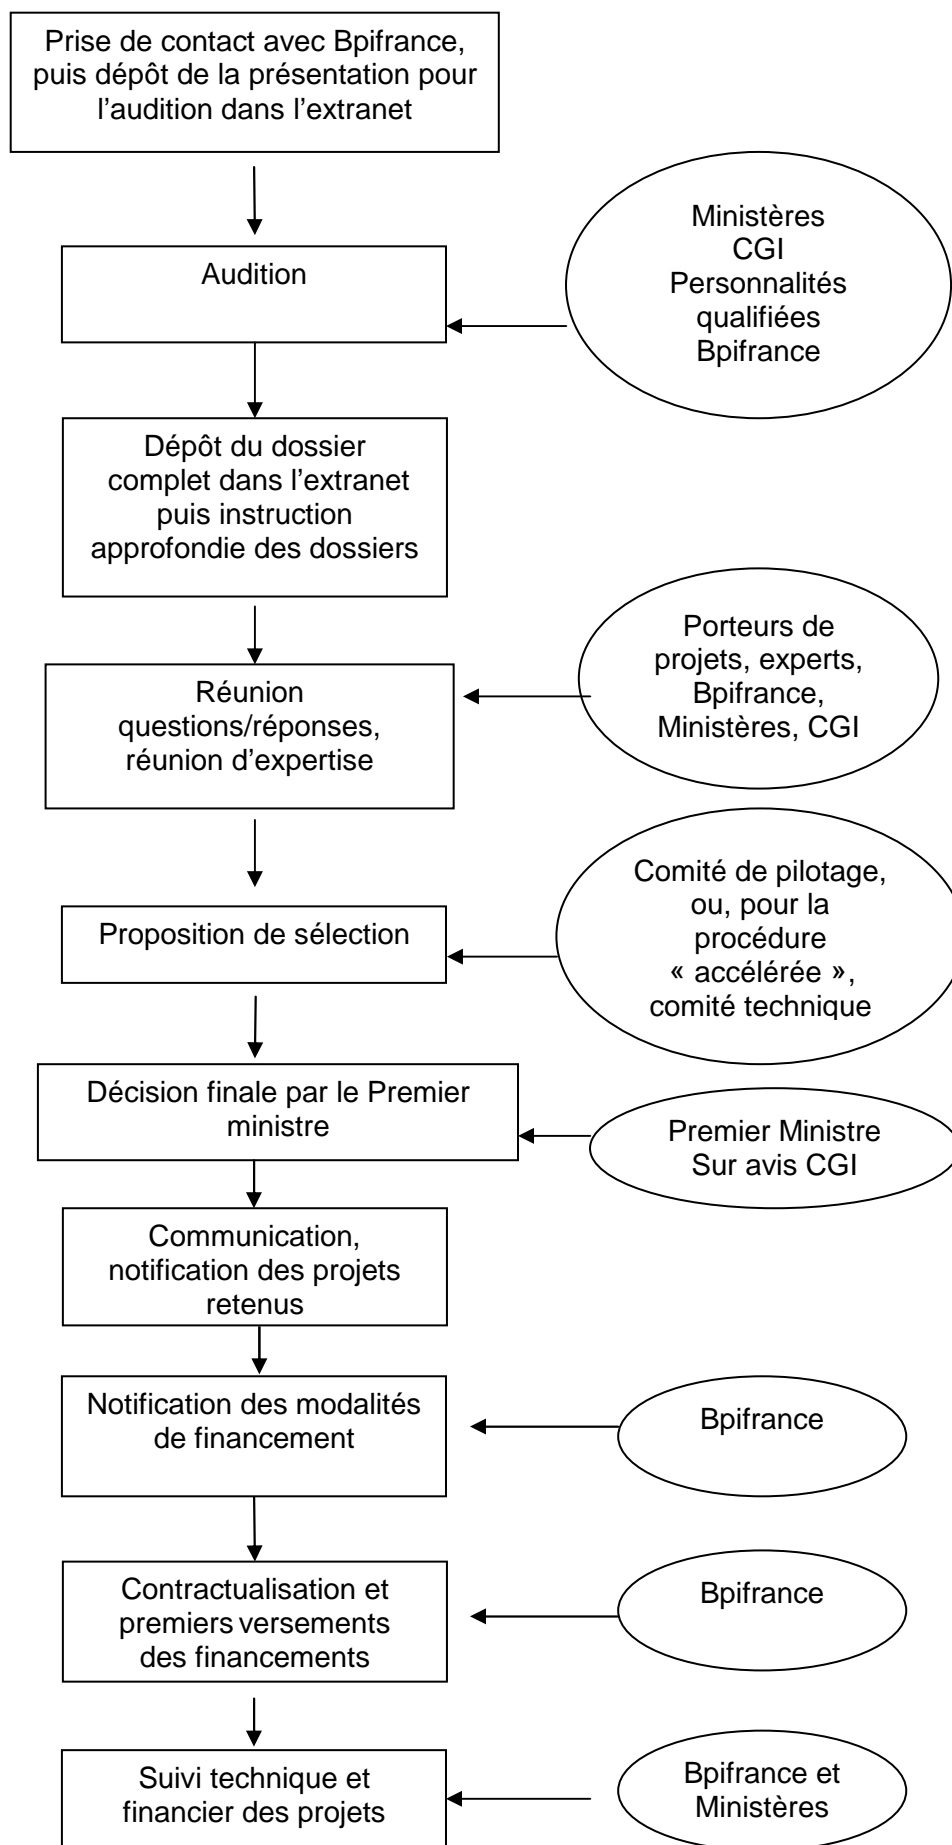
Prise de contact avec Bpifrance, puis dépôt de la présentation pour l'audition dans l'extranet

Audition

Ministères
CGI
Personnalités qualifiées
Bpifrance

Dépôt du dossier complet dans l'extranet puis instruction approfondie des dossiers

Réunion questions/réponses, réunion d'expertise

Porteurs de projets, experts, Bpifrance, Ministères, CGI

Proposition de sélection

Comité de pilotage, ou, pour la procédure « accélérée », comité technique

Décision finale par le Premier ministre

Premier Ministre
Sur avis CGI

Communication, notification des projets retenus

Notification des modalités de financement

Bpifrance

Contractualisation et premiers versements des financements

Bpifrance

Suivi technique et financier des projets

Bpifrance et Ministères